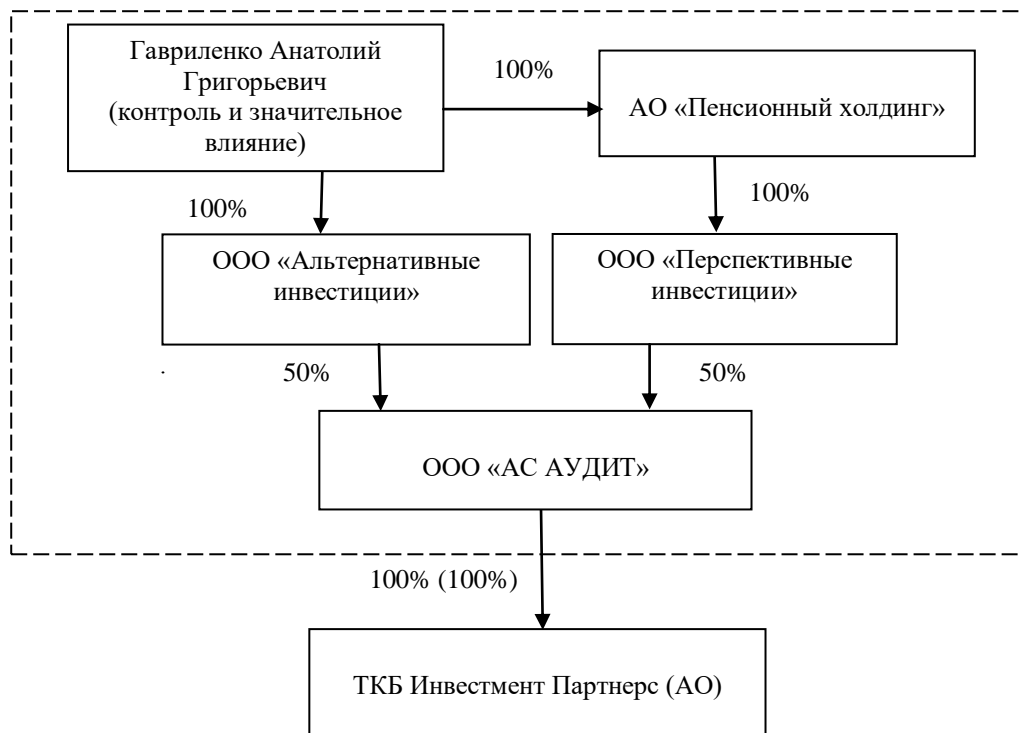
Гавриленко Анатолий Григорьевич (контроль и значительное влияние)

100%

АО «Пенсионный холдинг»

100%

100%

ООО «Альтернативные инвестиции»

ООО «Перспективные инвестиции»

50%

50%

ООО «АС АУДИТ»

100% (100%)

ТКБ Инвестмент Партнерс (АО)